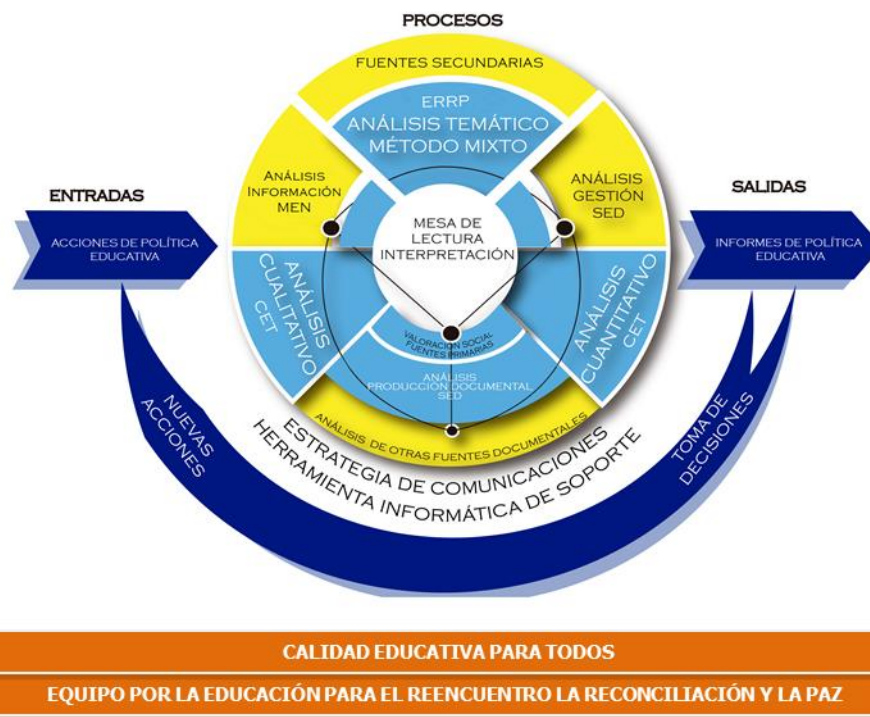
PROCESOS

FUENTES SECUNDARIAS

ERRP
ANÁLISIS TEMÁTICO
MÉTODO MIXTO

ANÁLISIS INFORMACIÓN MEN

ANÁLISIS GESTIÓN SED

MESA DE LECTURA INTERPRETACIÓN

ANÁLISIS CUALITATIVO CET

ANÁLISIS CUANTITATIVO CET

VALORACIÓN SOCIAL FUENTES PRIMARIAS

ANÁLISIS PRODUCCIÓN DOCUMENTAL SED

ANÁLISIS DE OTRAS FUENTES DOCUMENTALES

ESTRATEGIA DE COMUNICACIONES
HERRAMIENTA INFORMÁTICA DE SOPORTE

ENTRADAS

ACCIONES DE POLÍTICA EDUCATIVA

SALIDAS

INFORMES DE POLÍTICA EDUCATIVA

NUEVAS ACCIONES

TOMA DE DECISIONES

CALIDAD EDUCATIVA PARA TODOS

EQUIPO POR LA EDUCACIÓN PARA EL REENCUENTRO LA RECONCILIACIÓN Y LA PAZ